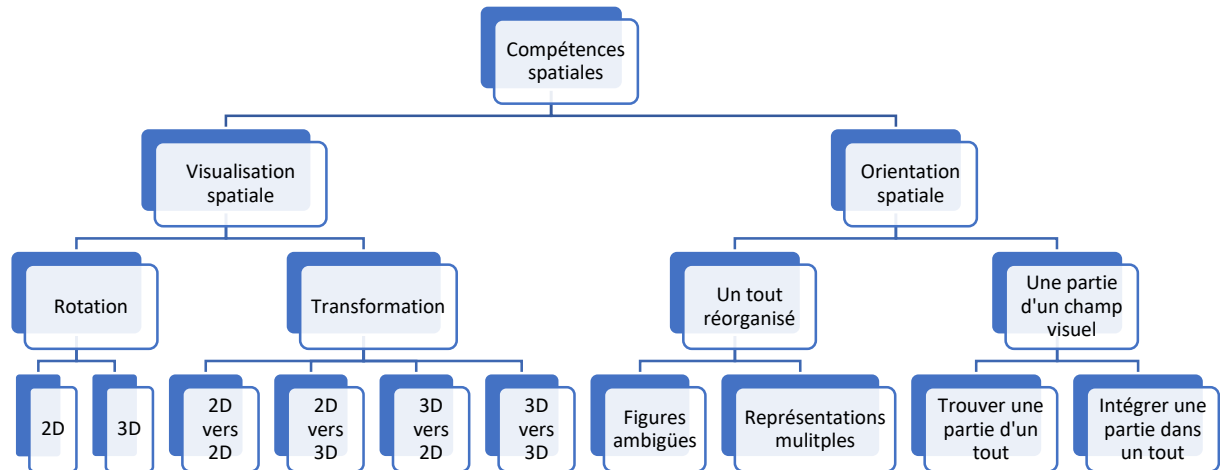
Compétences spatiales

Visualisation spatiale

Orientation spatiale

Rotation

Transformation

Un tout réorganisé

Une partie d'un champ visuel

2D

3D

2D vers 2D

2D vers 3D

3D vers 2D

3D vers 3D

Figures ambigües

Représentations mulitples

Trouver une partie d'un tout

Intégrer une partie dans un tout